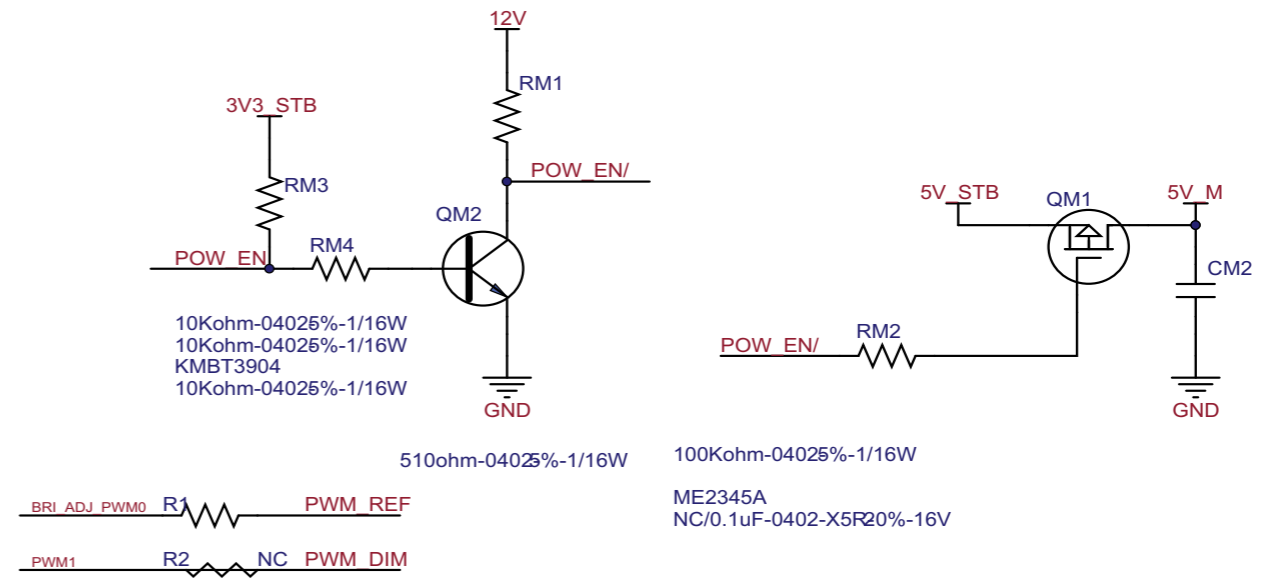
12V

RM1

3V3_STB

POW_EN/

RM3

QM2

5V_STB

QM1

5V_M

POW_EN

RM4

CM2

10Kohm-04025%-1/16W
10Kohm-04025%-1/16W
KMBT3904
10Kohm-04025%-1/16W

POW_EN/

RM2

GND

GND

510ohm-04025%-1/16W

100Kohm-04025%-1/16W

ME2345A
NC/0.1uF-0402-X5R20%-16V

BRI_ADJ_PWM0 R1 PWM_REF

PWM1 R2 NC PWM_DIM